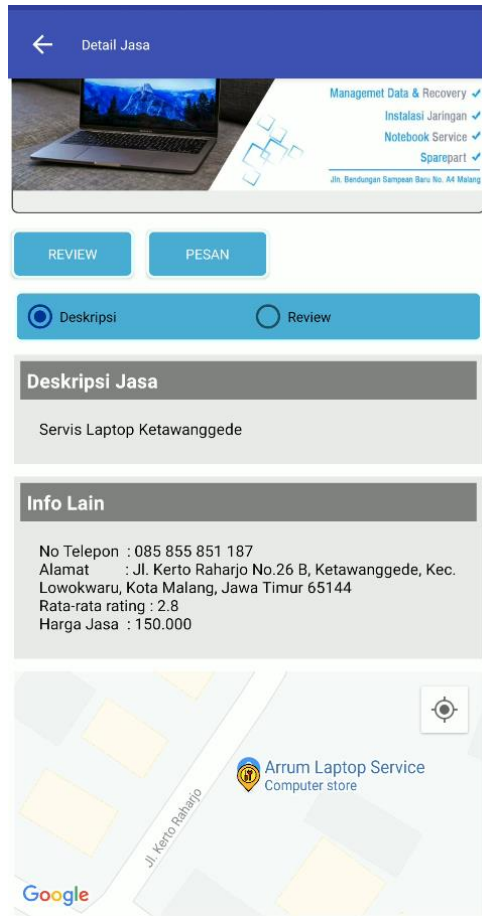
Detail Jasa

Managemet Data & Recovery ✓
Instalasi Jaringan ✓
Notebook Service ✓
Sparepart ✓
Jln. Bendungan Sampean Baru No. A4 Malang

REVIEW
PESAN

Deskripsi
Review

Deskripsi Jasa

Servis Laptop Ketawanggede

Info Lain

No Telepon : 085 855 851 187
Alamat : Jl. Kerto Raharjo No.26 B, Ketawanggede, Kec. Lowokwaru, Kota Malang, Jawa Timur 65144
Rata-rata rating : 2.8
Harga Jasa : 150.000

Arrum Laptop Service
Computer store
Jl. Kerto Raharjo
Google